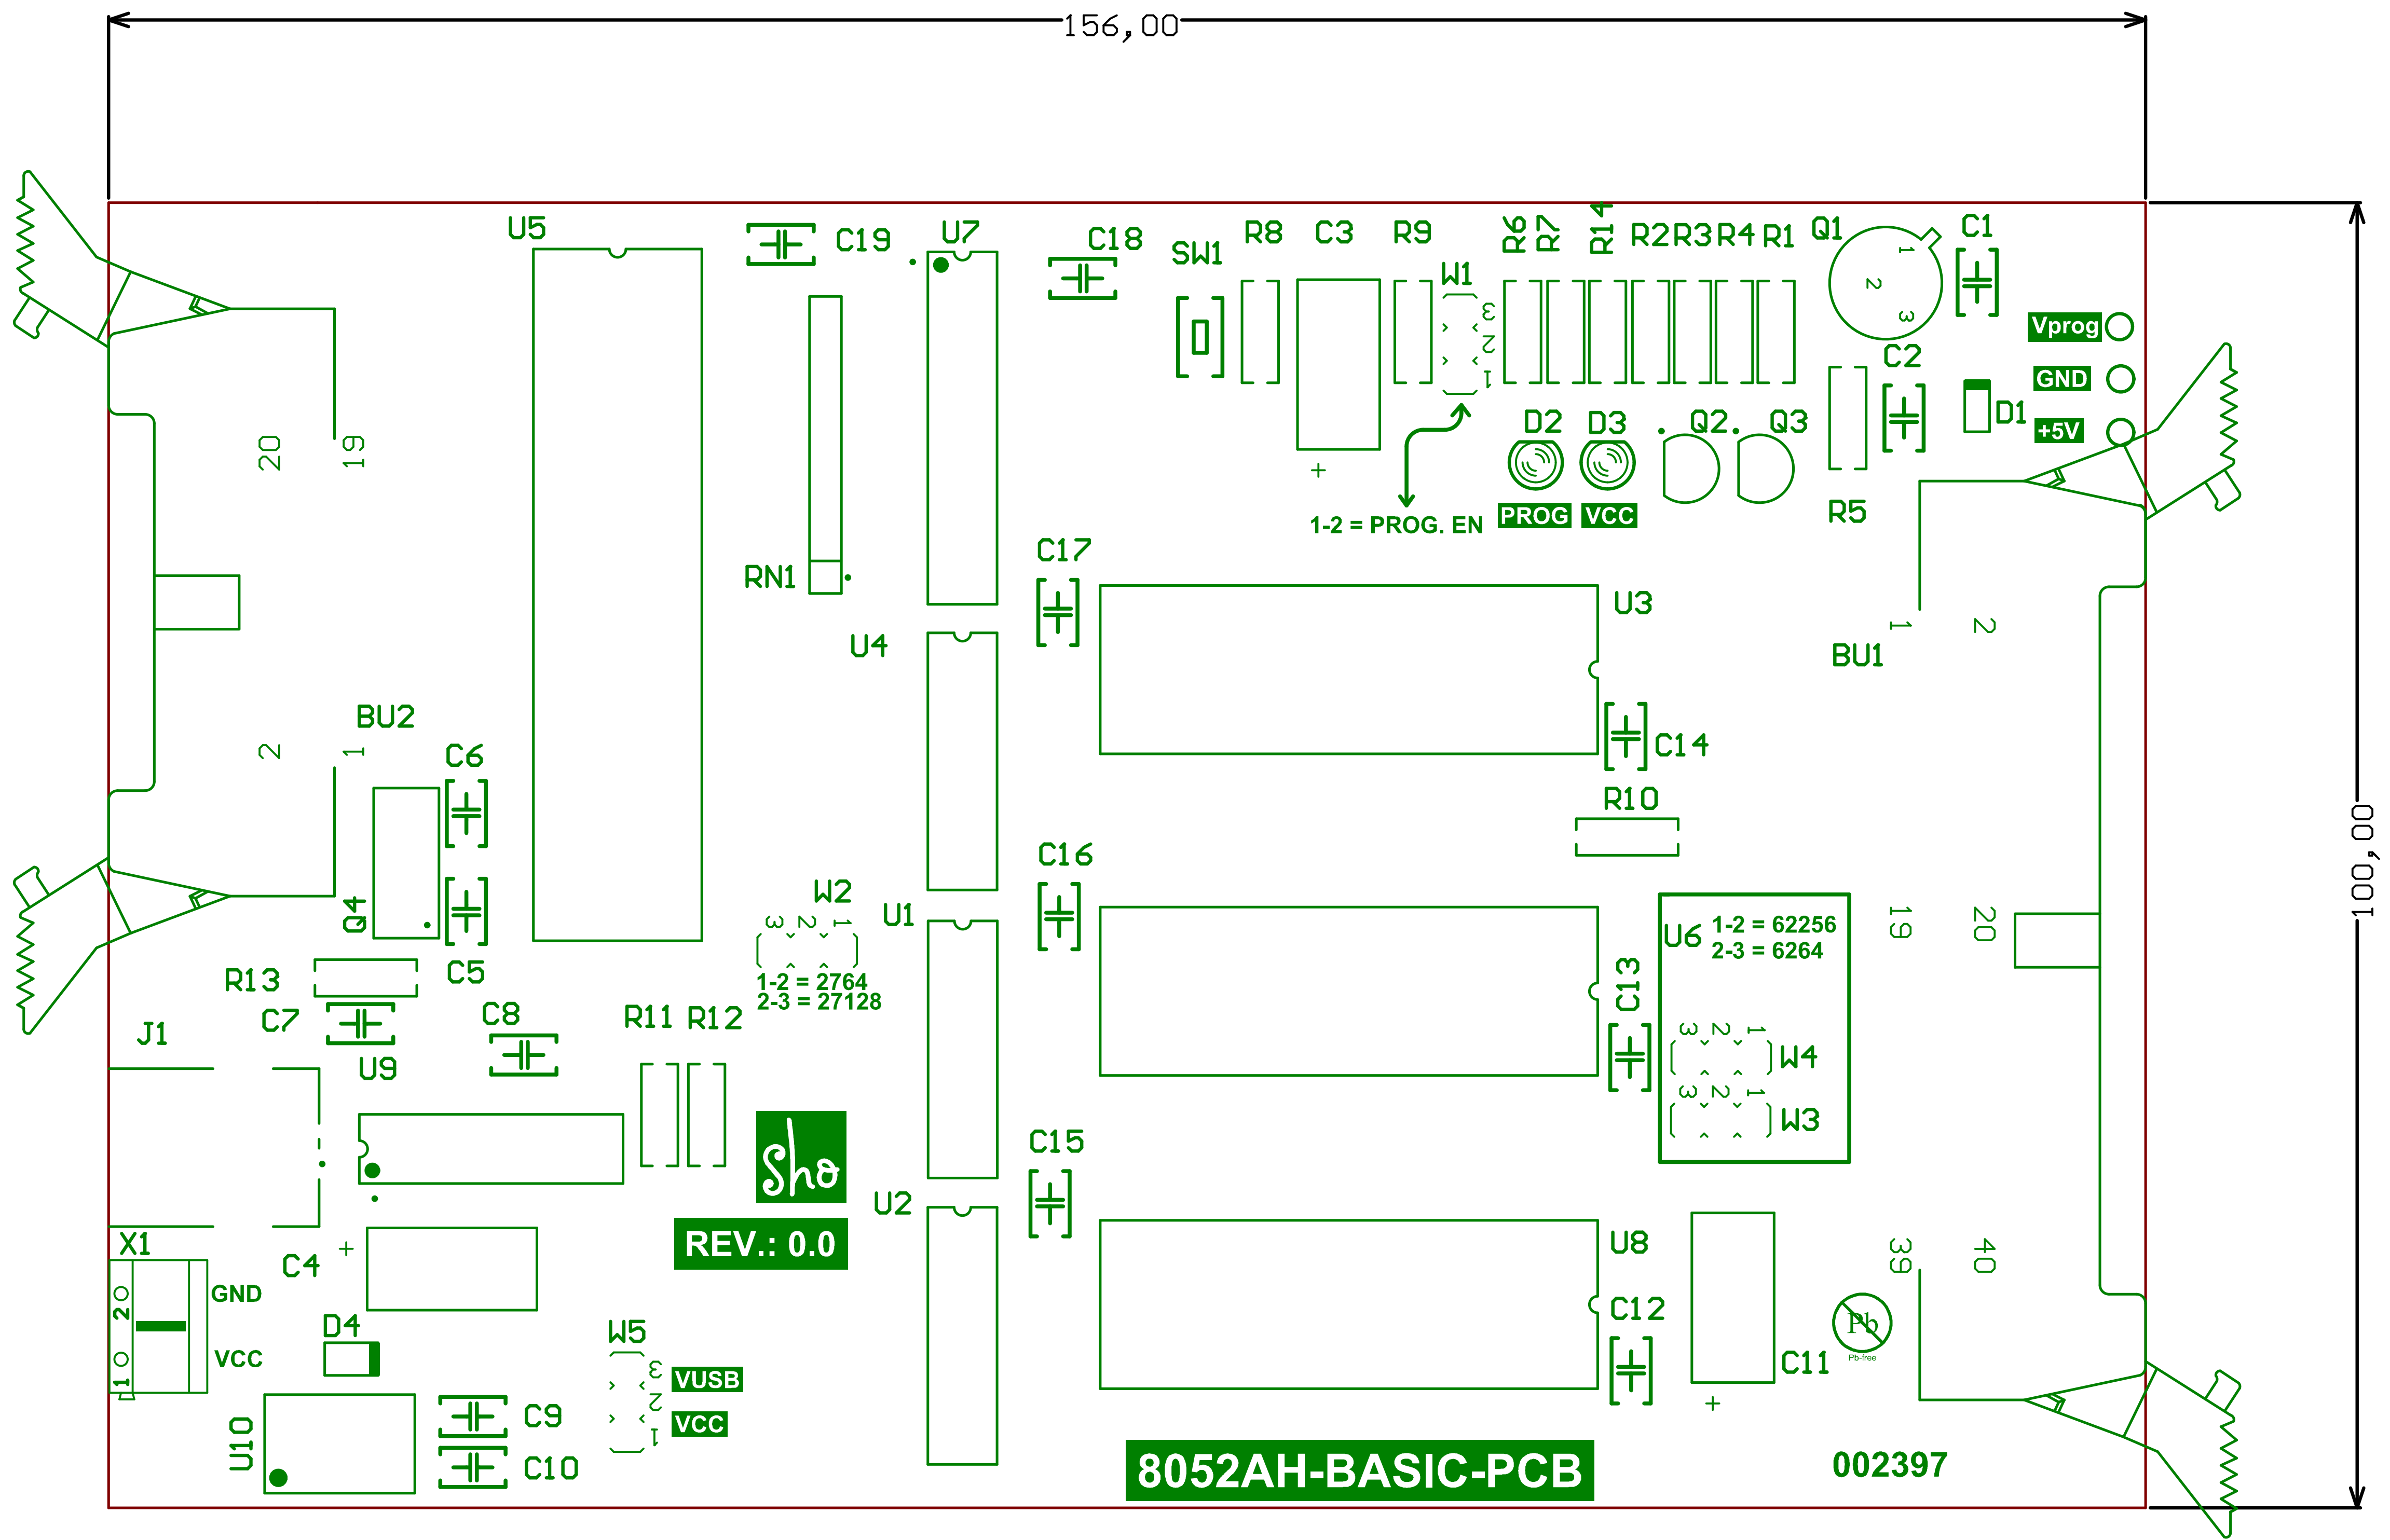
156,00

100,00

U5
C19
U7
C18
SW1
R8
C3
R9
W1
R6
R7
R14
R2R3R4R1
Q1
C1
1
2
3
Vprog
GND
+5V
C2
D1
3
2
1
D2
D3
Q2
Q3
+
1-2 = PROG. EN
PROG
VCC
R5
20
19
RN1
C17
U3
U4
BU1
1
2
BU2
2
1
C6
C14
R10
C16
W2
3 2 1
U1
1-2 = 2764
2-3 = 27128
U6
1-2 = 62256
2-3 = 6264
19
20
Q4
R13
C5
C13
W4
3 2 1
W3
3 2 1
C7
C8
R11
R12
J1
U9
Sho
REV.: 0.0
C15
U2
U8
39
40
X1
GND
VCC
2
1
C4
+
C12
D4
W5
3
2
1
VUSB
VCC
C11
+
Pb
Pb-free
U10
C9
C10
8052AH-BASIC-PCB
002397